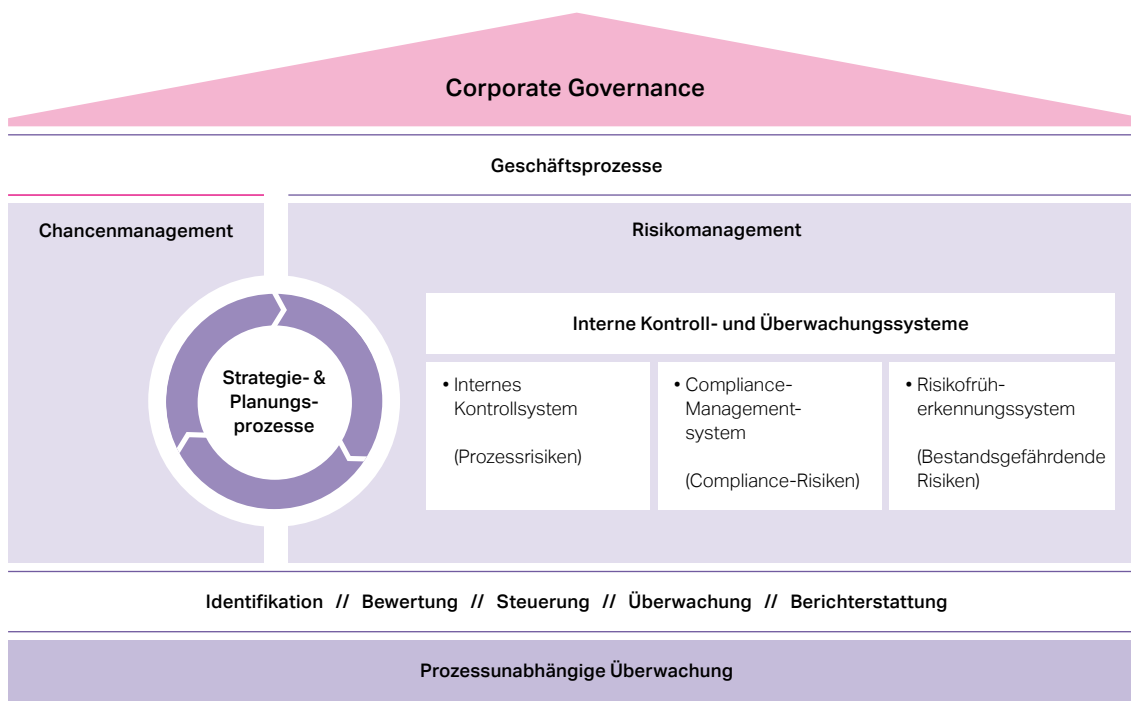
Corporate Governance

Geschäftsprozesse

Chancenmanagement

Risikomanagement

Strategie- & Planungsprozesse

Interne Kontroll- und Überwachungssysteme

• Internes Kontrollsystem

(Prozessrisiken)

• Compliance-Managementsystem

(Compliance-Risiken)

• Risikofrüherkennungssystem

(Bestandsgefährdende Risiken)

Identifikation // Bewertung // Steuerung // Überwachung // Berichterstattung

Prozessunabhängige Überwachung